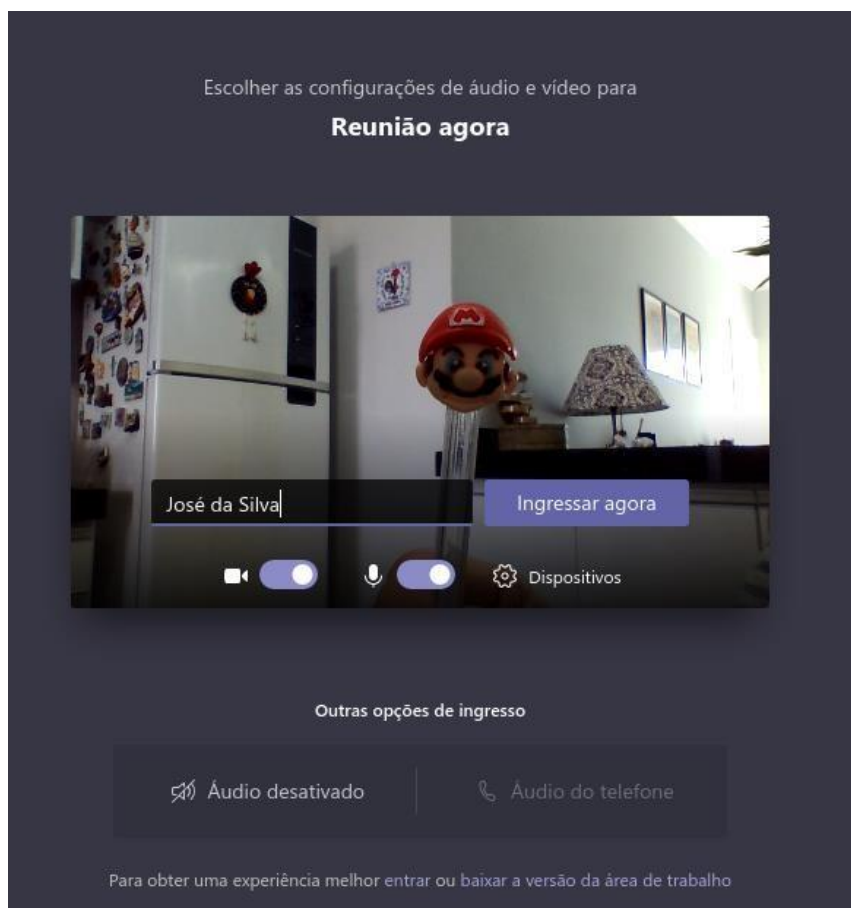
Escolher as configurações de áudio e vídeo para

**Reunião agora**

José da Silva

Ingressar agora

Dispositivos

Outras opções de ingresso

Áudio desativado

Áudio do telefone

Para obter uma experiência melhor entrar ou baixar a versão da área de trabalho